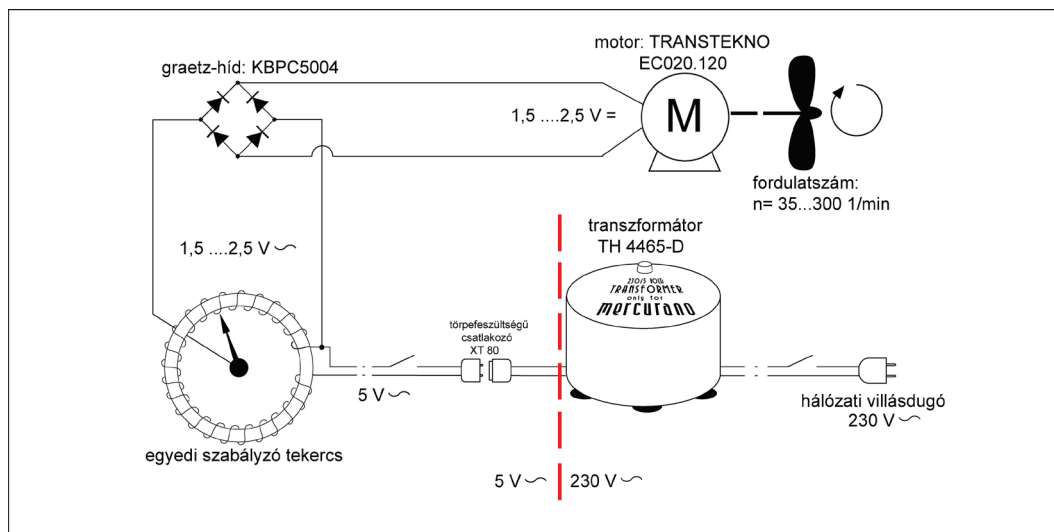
graetz-híd: KBPC5004

motor: TRANSTEKNO
EC020.120

1,5 ....2,5 V =

M

fordulatszám:
n= 35...300 1/min

1,5 ....2,5 V ∼

transzformátor
TH 4465-D

230/5 Volt
TRANSFORMER
only for
mercurano

törpefeszültségű
csatlakozó
XT 80

5 V ∼

hálózati villásdugó
230 V ∼

egyedi szabályzó tekercs

5 V ∼

230 V ∼